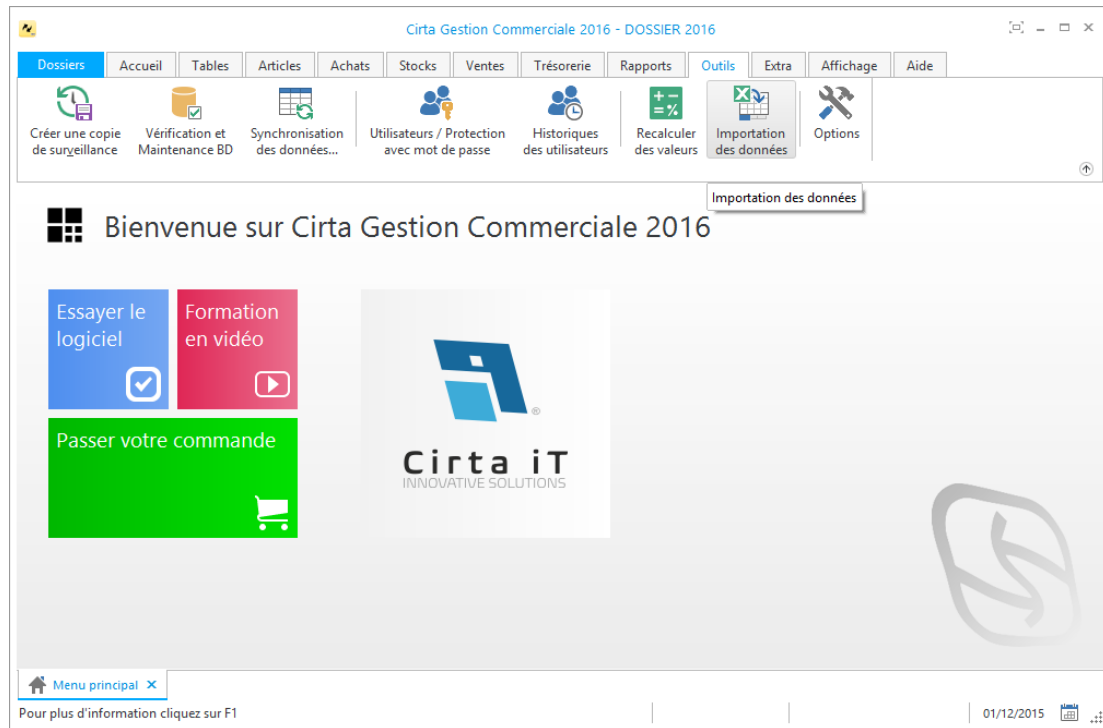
Cirta Gestion Commerciale 2016 - DOSSIER 2016

Dossiers | Accueil | Tables | Articles | Achats | Stocks | Ventes | Trésorerie | Rapports | Outils | Extra | Affichage | Aide

Créer une copie de surveillance
Vérification et Maintenance BD
Synchronisation des données...
Utilisateurs / Protection avec mot de passe
Historiques des utilisateurs
Recalculer des valeurs
Importation des données
Options

Importation des données

Bienvenue sur Cirta Gestion Commerciale 2016

Essayer le logiciel

Formation en vidéo

Passer votre commande

Cirta iT
INNOVATIVE SOLUTIONS

Menu principal ×

Pour plus d'information cliquez sur F1

01/12/2015